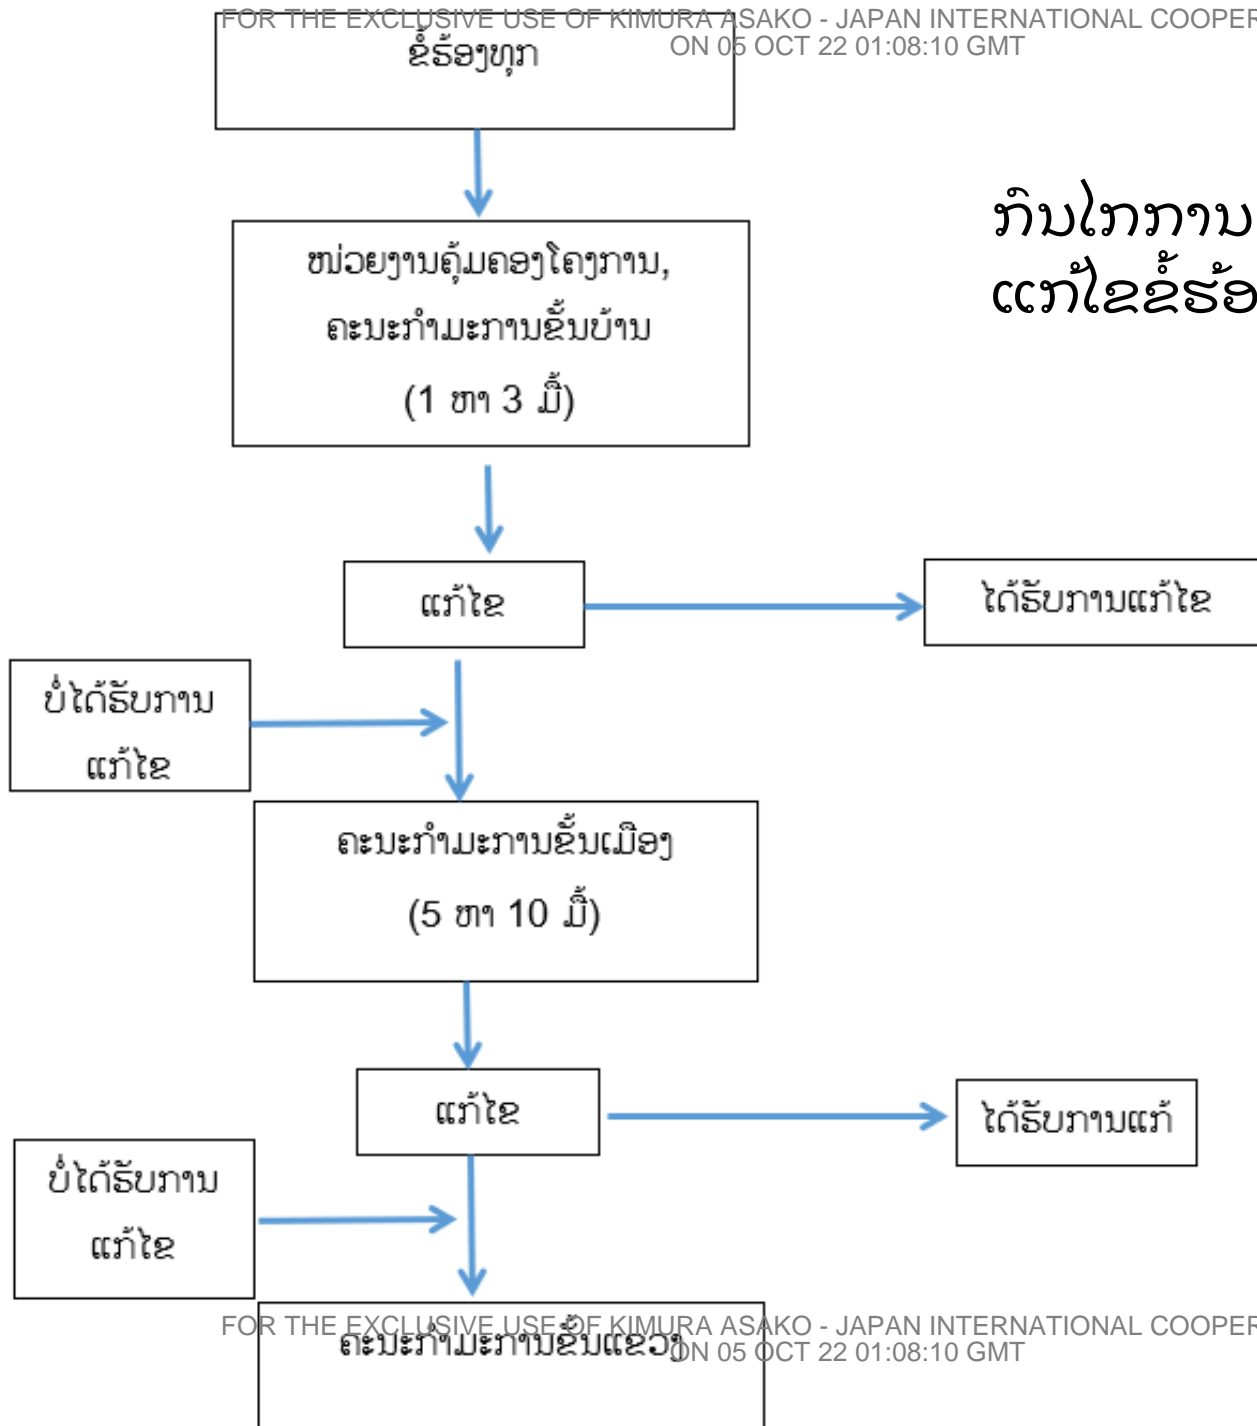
FOR THE EXCLUSIVE USE OF KIMURA ASAKO - JAPAN INTERNATIONAL COOPER
ON 05 OCT 22 01:08:10 GMT

ຂໍ້ຮ້ອງທຸກ

ກົນໄກການ
ແກ້ໄຂຂໍ້ຮ້ອ

ໜ່ວຍງານຄຸ້ມຄອງໂຄງການ, ຄະນະກຳມະການຂັ້ນບ້ານ (1 ຫາ 3 ມື້)

ແກ້ໄຂ

ໄດ້ຮັບການແກ້ໄຂ

ບໍ່ໄດ້ຮັບການແກ້ໄຂ

ຄະນະກຳມະການຂັ້ນເມືອງ (5 ຫາ 10 ມື້)

ແກ້ໄຂ

ໄດ້ຮັບການແກ້

ບໍ່ໄດ້ຮັບການແກ້ໄຂ

ຄະນະກຳມະການຂັ້ນແຂວງ

FOR THE EXCLUSIVE USE OF KIMURA ASAKO - JAPAN INTERNATIONAL COOPER
ON 05 OCT 22 01:08:10 GMT